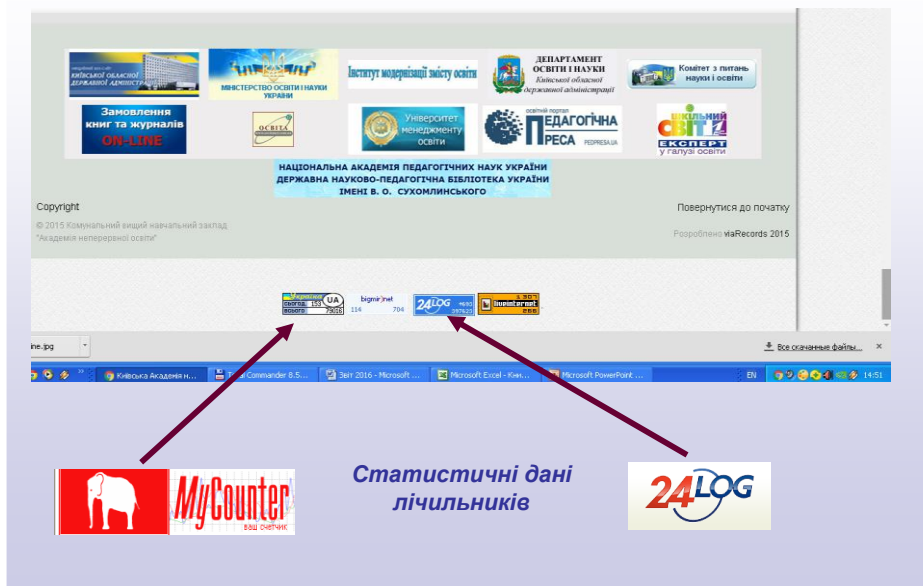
Київської обласної державної адміністрації

МІНІСТЕРСТВО ОСВІТИ І НАУКИ УКРАЇНИ

Інститут модернізації змісту освіти

ДЕПАРТАМЕНТ ОСВІТИ І НАУКИ Київської обласної державної адміністрації

Комітет з питань науки і освіти

Замовлення книг та журналів ON-LINE

ОСВІТА

Університет менеджменту освіти

освітній портал ПЕДАГОГІЧНА ПРЕСА PEDPRESA.UA

ШКІЛЬНИЙ СВІТ ЕКСПЕРТ у галузі освіти

НАЦІОНАЛЬНА АКАДЕМІЯ ПЕДАГОГІЧНИХ НАУК УКРАЇНИ ДЕРЖАВНА НАУКОВО-ПЕДАГОГІЧНА БІБЛІОТЕКА УКРАЇНИ ІМЕНІ В. О. СУХОМЛИНСЬКОГО

Copyright

© 2015 Комунальний вищий навчальний заклад "Академія неперервної освіти"

Повернутися до початку

Розроблено viaRecords 2015

сьогодні 153 UA всього 79018

bigmir)net 114 704

24LOG 367620

liveinternet 286

ine.jpg

Все скачанные файлы...

Київська Академія н...

Total Commander 8.5...

Звіт 2016 - Microsoft ...

Microsoft Excel - Книг...

Microsoft PowerPoint ...

EN

14:51

MyCounter ваш счетчик

Статистичні дані лічильників

24LOG